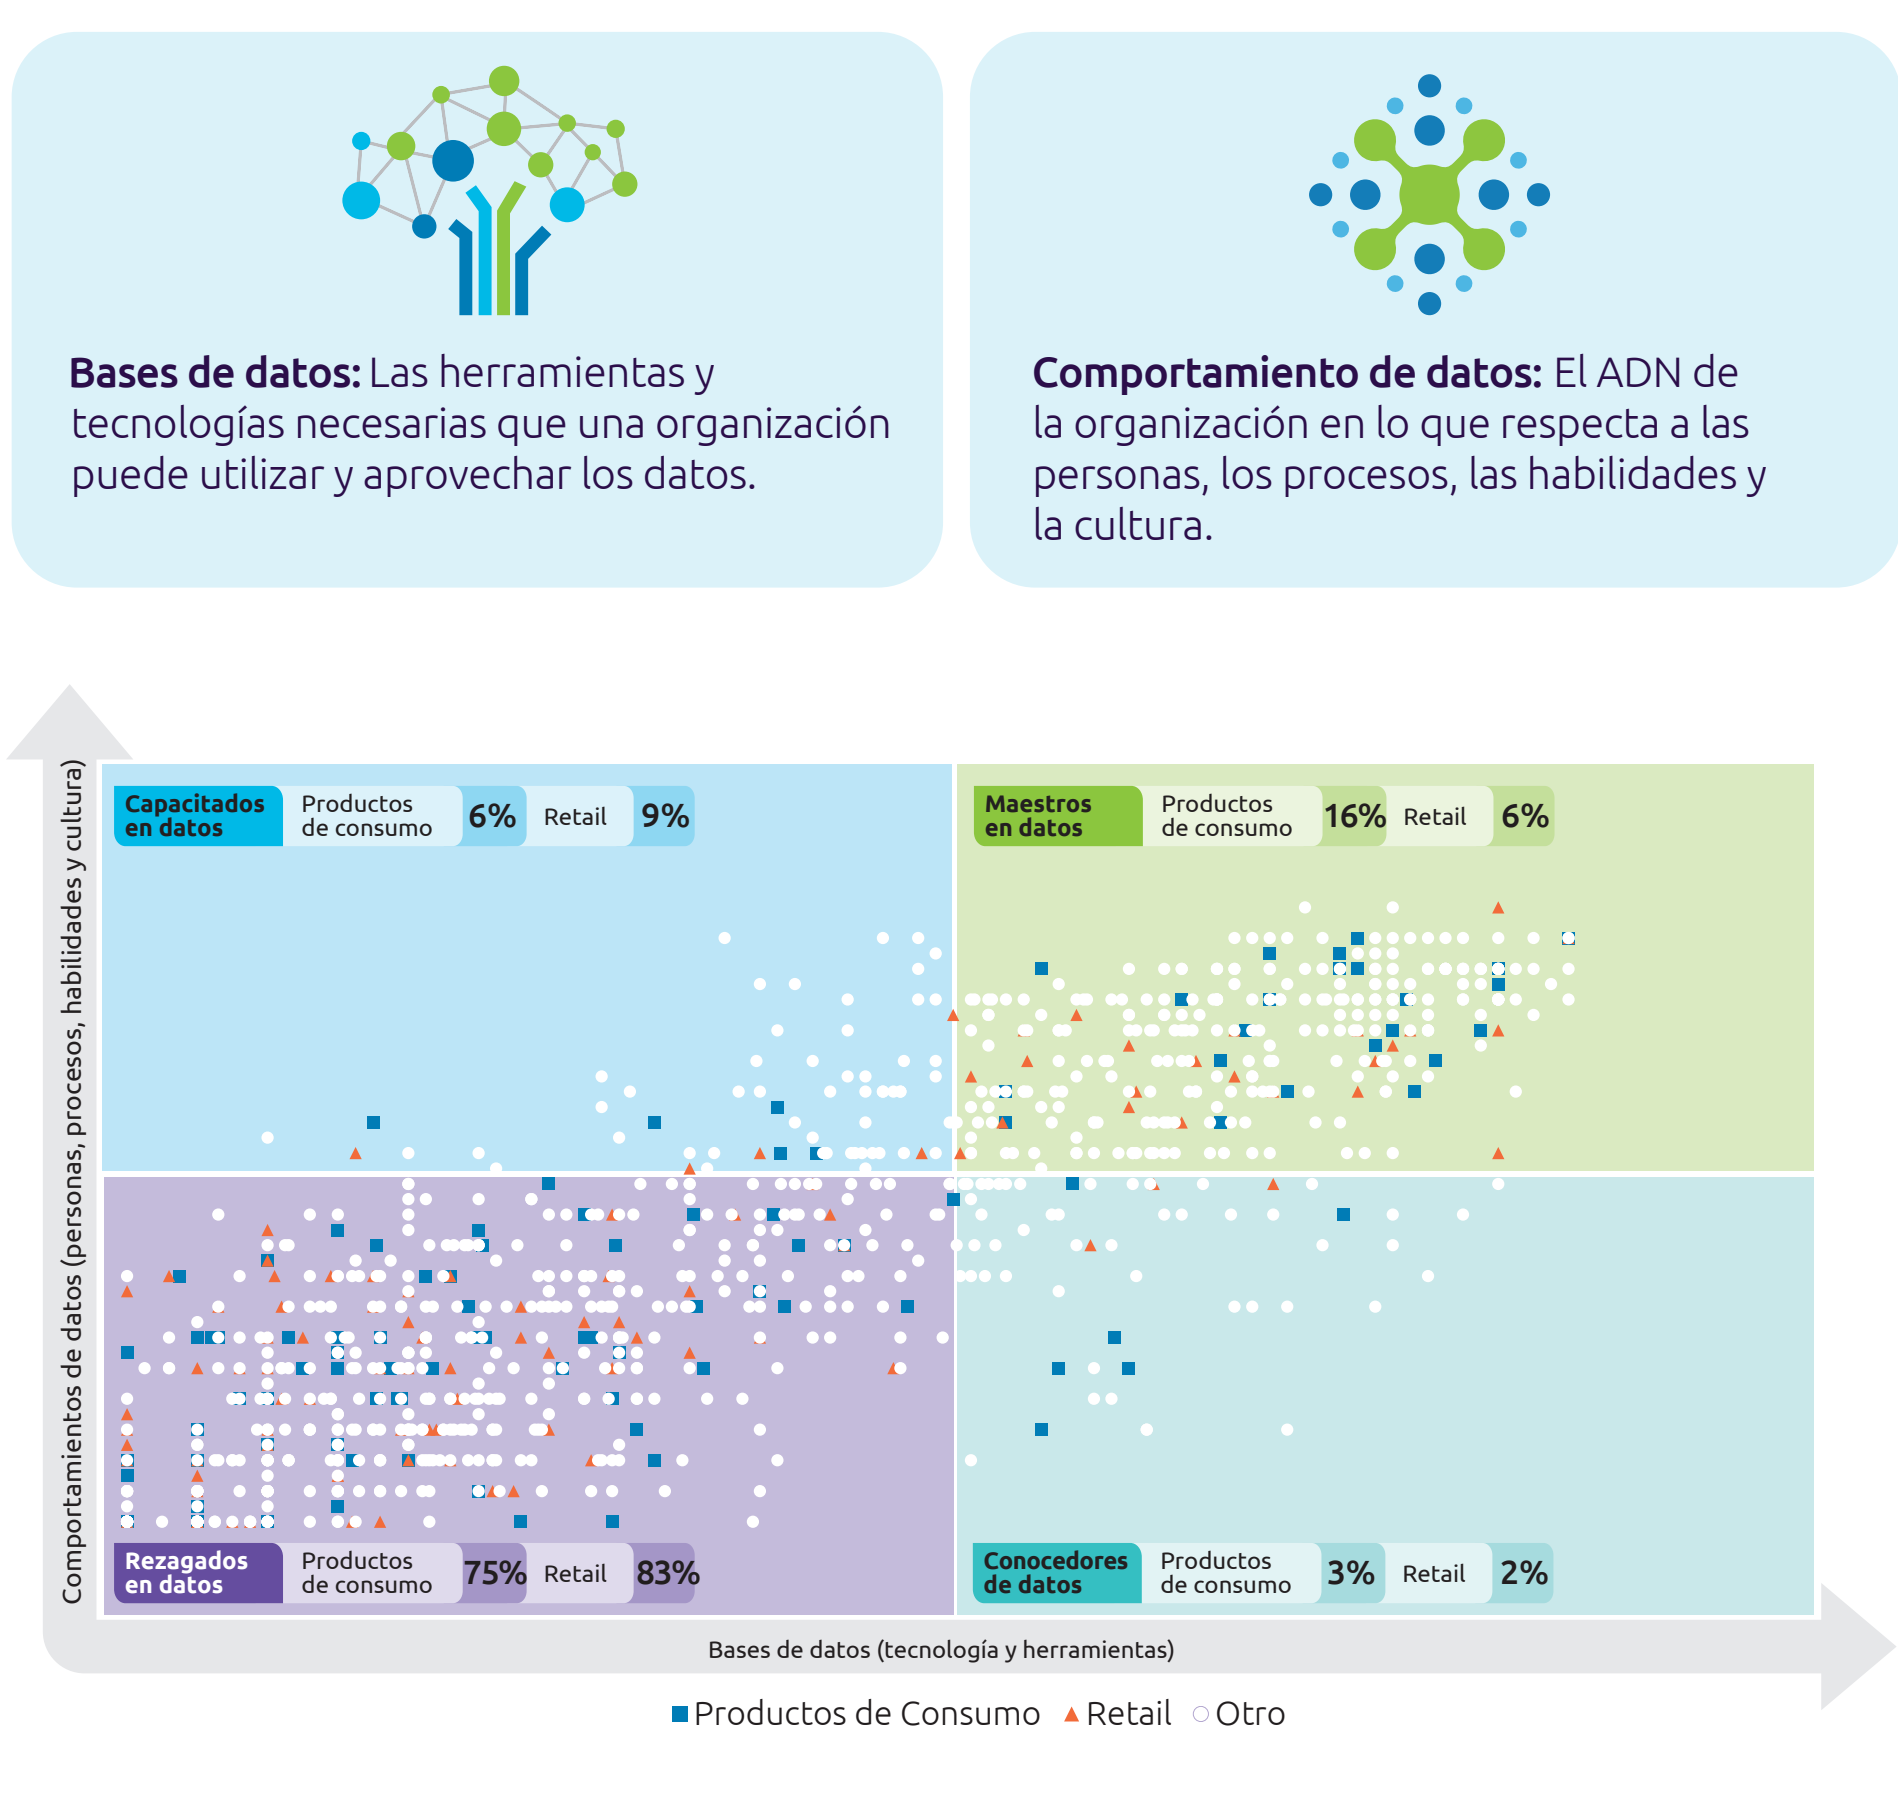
**Bases de datos:** Las herramientas y tecnologías necesarias que una organización puede utilizar y aprovechar los datos.

**Comportamiento de datos:** El ADN de la organización en lo que respecta a las personas, los procesos, las habilidades y la cultura.

Comportamientos de datos (personas, procesos, habilidades y cultura)

| Capacitados en datos | Productos de consumo | 6% | Retail | 9% |
|---|---|---|---|---|

| Maestros en datos | Productos de consumo | 16% | Retail | 6% |
|---|---|---|---|---|

| Rezagados en datos | Productos de consumo | 75% | Retail | 83% |
|---|---|---|---|---|

| Conocedores de datos | Productos de consumo | 3% | Retail | 2% |
|---|---|---|---|---|

Bases de datos (tecnología y herramientas)

Productos de Consumo Retail Otro